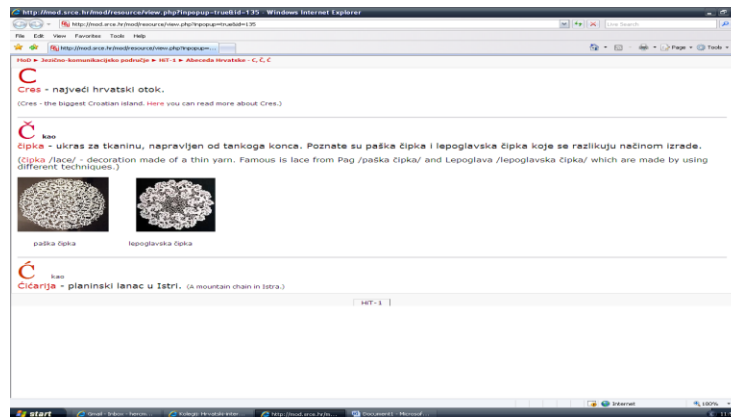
http://mod.srce.hr/mod/resource/view.php?inpopup=true&id=135 - Windows Internet Explorer

http://mod.srce.hr/mod/resource/view.php?inpopup=true&id=135

Live Search

File Edit View Favorites Tools Help

http://mod.srce.hr/mod/resource/view.php?inpopup=...

Page Tools

MoD ► Jezično-komunikacijsko područje ► HIT-1 ► Abeceda Hrvatske - C, Č, Ć

C

Cres - najveći hrvatski otok.

(Cres - the biggest Croatian island. Here you can read more about Cres.)

Č kao

čipka - ukras za tkaninu, napravljen od tankoga konca. Poznate su paška čipka i lepoglavska čipka koje se razlikuju načinom izrade.

(čipka /lace/ - decoration made of a thin yarn. Famous is lace from Pag /paška čipka/ and Lepoglava /lepoglavska čipka/ which are made by using different techniques.)

paška čipka

lepoglavska čipka

Ć kao

Ćićarija - planinski lanac u Istri. (A mountain chain in Istra.)

HIT-1

Internet

100%

start

Gmail - Inbox - hercov...

Kolegij: Hrvatski-inter...

http://mod.srce.hr/m...

Document1 - Microsof...